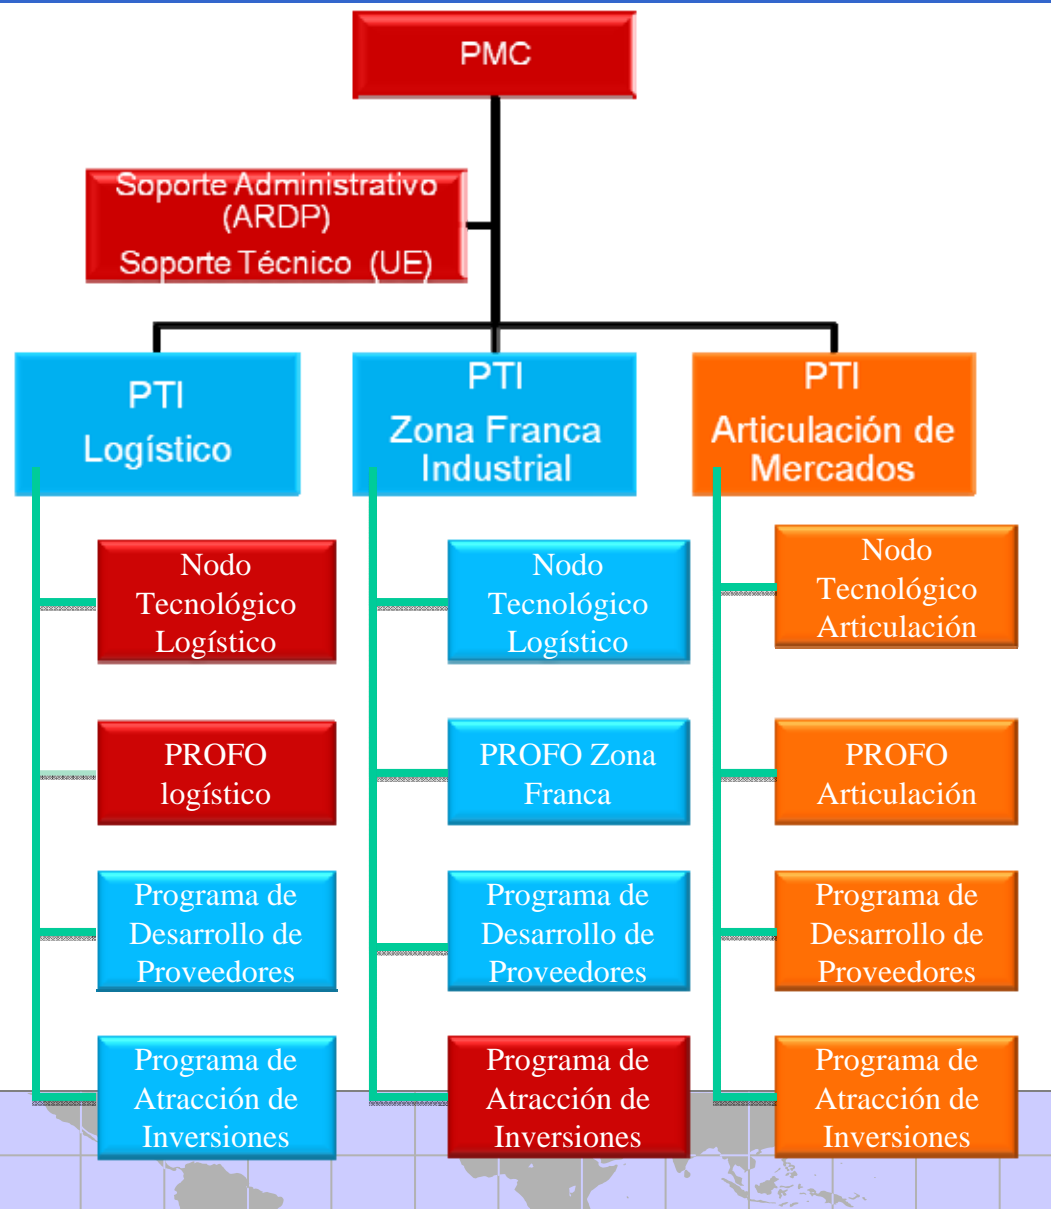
PMC

Soporte Administrativo (ARDP)
Soporte Técnico (UE)

PTI
Logístico

PTI
Zona Franca Industrial

PTI
Articulación de Mercados

Nodo Tecnológico Logístico

PROFO logístico

Programa de Desarrollo de Proveedores

Programa de Atracción de Inversiones

Nodo Tecnológico Logístico

PROFO Zona Franca

Programa de Desarrollo de Proveedores

Programa de Atracción de Inversiones

Nodo Tecnológico Articulación

PROFO Articulación

Programa de Desarrollo de Proveedores

Programa de Atracción de Inversiones